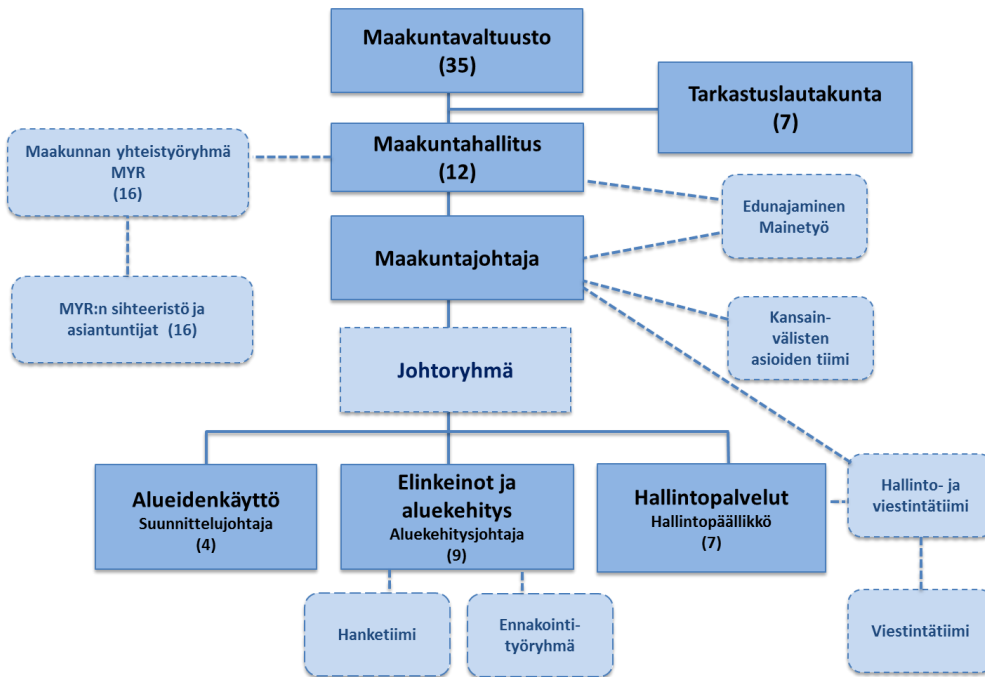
Maakuntavaltuusto
(35)

Tarkastuslautakunta
(7)

Maakunnan yhteistyöryhmä
MYR
(16)

Maakuntahallitus
(12)

Edunajaminen
Mainetyö

MYR:n sihteeristö ja asiantuntijat (16)

Maakuntajohtaja

Kansain-
välisten
asioiden tiimi

Johtoryhmä

Alueidenkäyttö
Suunnittelujohtaja
(4)

Elinkeinot ja aluekehitys
Aluekehitysjohtaja
(9)

Hallintopalvelut
Hallintopäällikkö
(7)

Hallinto- ja viestintätiimi

Hanketiimi

Ennakointi-
työryhmä

Viestintätiimi